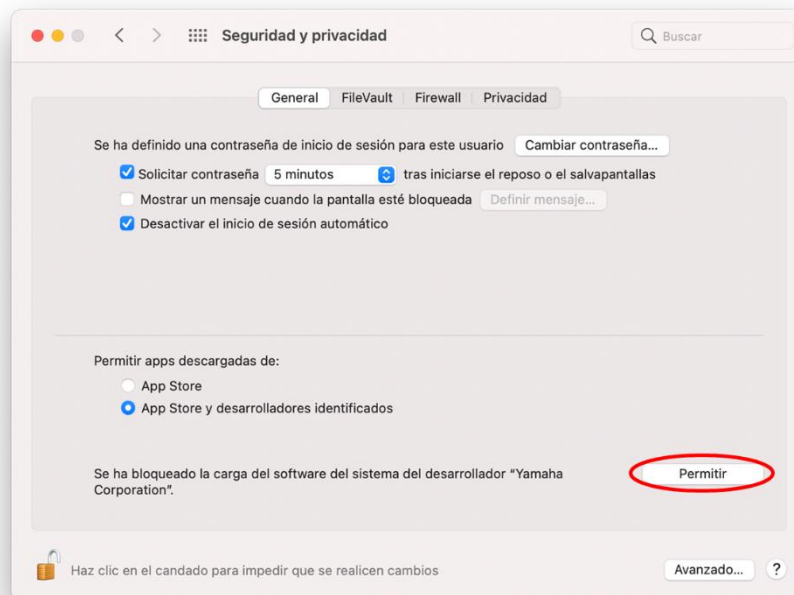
Seguridad y privacidad

Buscar

General | FileVault | Firewall | Privacidad

Se ha definido una contraseña de inicio de sesión para este usuario  Cambiar contraseña...

Solicitar contraseña  5 minutos  tras iniciarse el reposo o el salvapantallas

Mostrar un mensaje cuando la pantalla esté bloqueada  Definir mensaje...

Desactivar el inicio de sesión automático

Permitir apps descargadas de:

App Store

App Store y desarrolladores identificados

Se ha bloqueado la carga del software del sistema del desarrollador "Yamaha Corporation".  Permitir

Haz clic en el candado para impedir que se realicen cambios

Avanzado...  ?